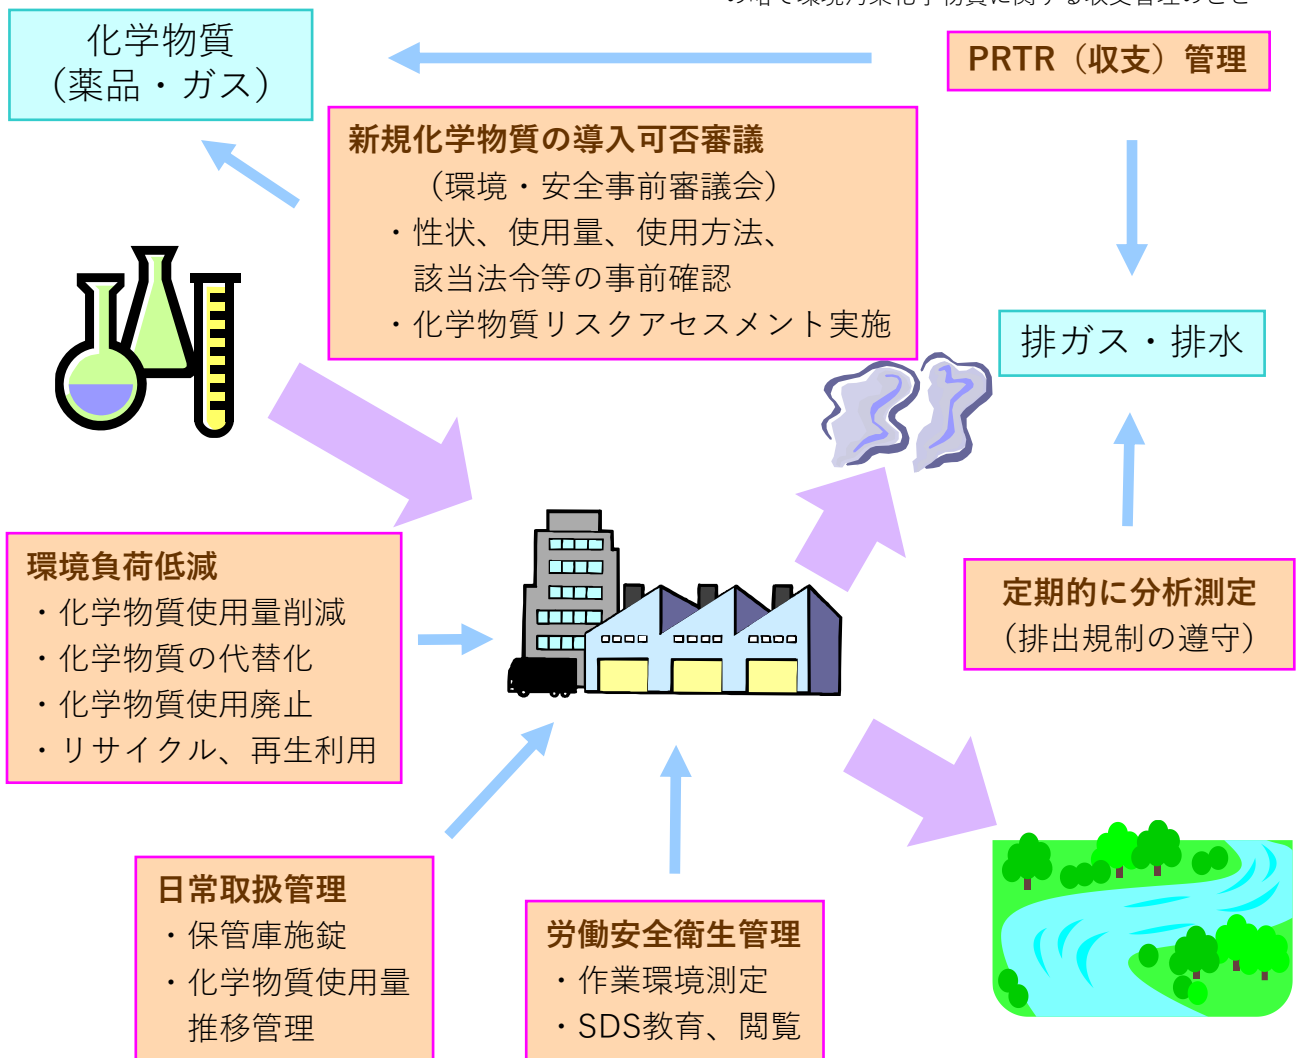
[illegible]

化学物質
（薬品・ガス）

PRTR（収支）管理

新規化学物質の導入可否審議
（環境・安全事前審議会）
・性状、使用量、使用方法、該当法令等の事前確認
・化学物質リスクアセスメント実施

排ガス・排水

環境負荷低減
・化学物質使用量削減
・化学物質の代替化
・化学物質使用廃止
・リサイクル、再生利用

定期的に分析測定
（排出規制の遵守）

日常取扱管理
・保管庫施錠
・化学物質使用量推移管理

労働安全衛生管理
・作業環境測定
・SDS教育、閲覧